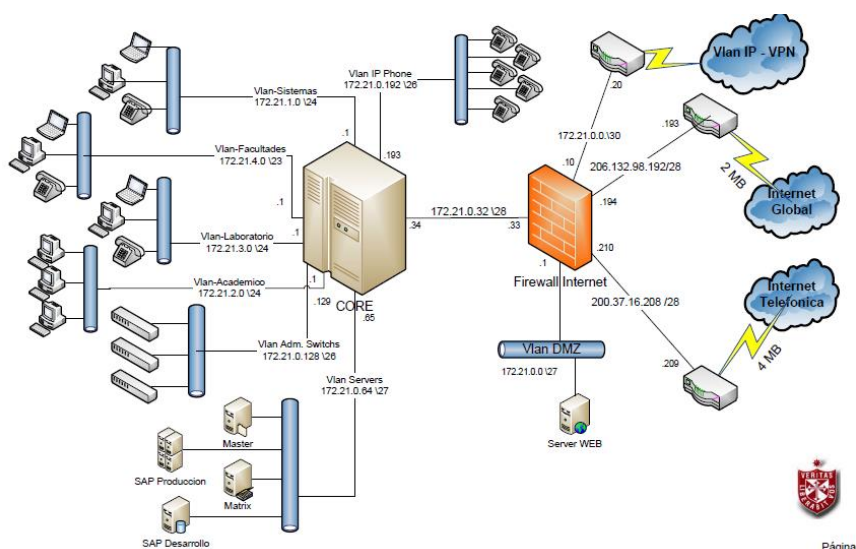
Vlan-Sistemas
172.21.1.0 \24

Vlan IP Phone
172.21.0.192 \26

Vlan IP - VPN

.20

172.21.0.0\30

.193

Vlan-Facultades
172.21.4.0 \23

.1

.193

.10

206.132.98.192/28

2 MB

Internet Global

.194

.1

Vlan-Laboratorio
172.21.3.0 \24

.1

.34

172.21.0.32 \28

.33

.210

.1

Firewall Internet

Internet Telefonica

Vlan-Academico
172.21.2.0 \24

.1

.129

CORE

.65

200.37.16.208 /28

Vlan Adm. Switchs
172.21.0.128 \26

Vlan DMZ

4 MB

.209

172.21.0.0 \27

Vlan Servers
172.21.0.64 \27

Master

Server WEB

SAP Produccion

Matrix

SAP Desarrollo

VERITAS

Página